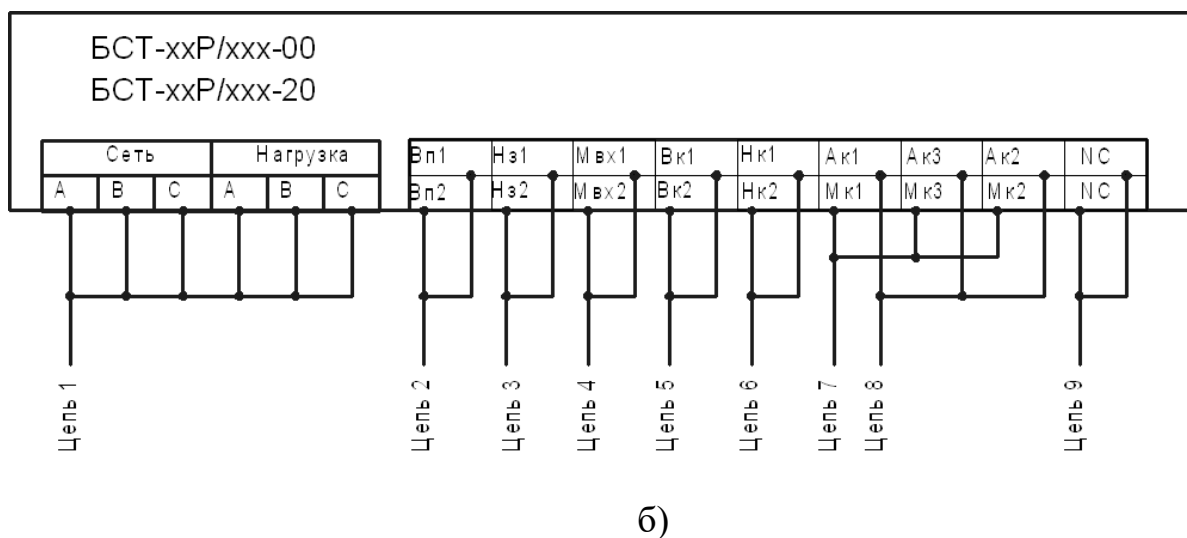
БСТ-ххР/ххх-00
БСТ-ххР/ххх-20

| Сеть | | | Нагрузка | | |
|---|---|---|---|---|---|
| A | B | C | A | B | C |

| Вп1 | Нз1 | Мвх1 | Вк1 | Нк1 | Ак1 | Ак3 | Ак2 | NC |
|---|---|---|---|---|---|---|---|---|
| Вп2 | Нз2 | Мвх2 | Вк2 | Нк2 | Мк1 | Мк3 | Мк2 | NC |

Цепь 1
Цепь 2
Цепь 3
Цепь 4
Цепь 5
Цепь 6
Цепь 7
Цепь 8
Цепь 9

б)